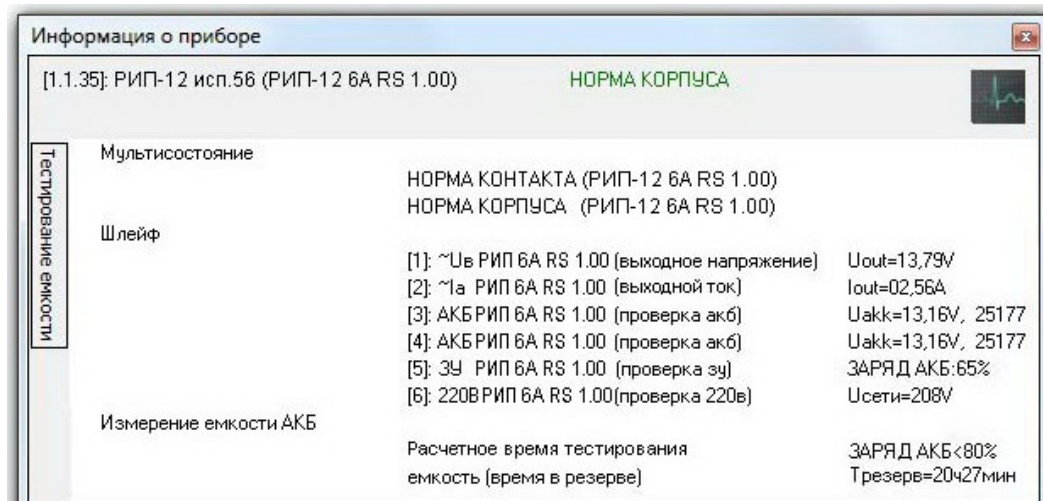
Информация о приборе

[1.1.35]: РИП-12 исп.56 (РИП-12 6А RS 1.00)

НОРМА КОРПУСА

Тестирование емкости

Мультисостояние

НОРМА КОНТАКТА (РИП-12 6А RS 1.00)
НОРМА КОРПУСА (РИП-12 6А RS 1.00)

Шлейф

| | |
|---|---|
| [1]: ~Uв РИП 6А RS 1.00 (выходное напряжение) | Uout=13,79V |
| [2]: ~Iа РИП 6А RS 1.00 (выходной ток) | Iout=02,56A |
| [3]: АКБ РИП 6А RS 1.00 (проверка акб) | Uakk=13,16V, 25177 |
| [4]: АКБ РИП 6А RS 1.00 (проверка акб) | Uakk=13,16V, 25177 |
| [5]: ЗУ РИП 6А RS 1.00 (проверка зу) | ЗАРЯД АКБ:65% |
| [6]: 220В РИП 6А RS 1.00(проверка 220в) | Uсети=208V |

Измерение емкости АКБ

Расчетное время тестирования емкость (время в резерве)

ЗАРЯД АКБ<80%
Трезерв=20ч27мин